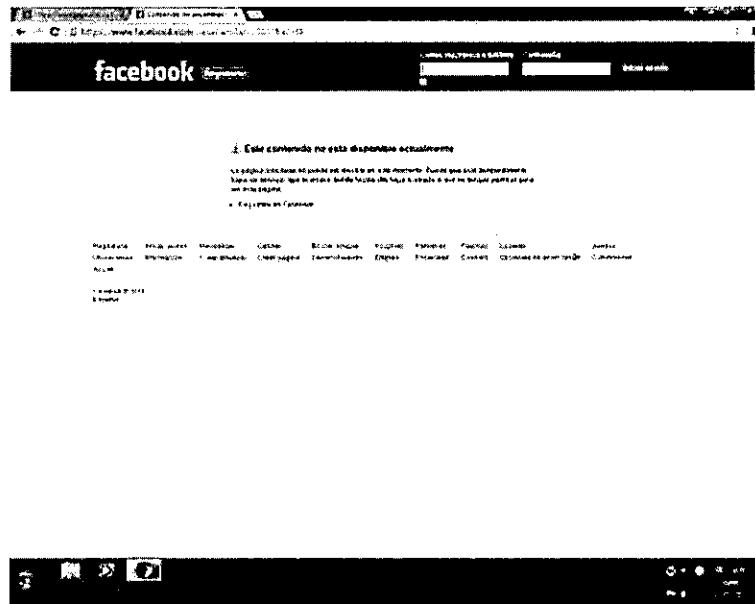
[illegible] Contenido no disponible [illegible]

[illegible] https://www.facebook.com/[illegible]

facebook Regístrate

Correo electrónico o teléfono Contraseña

Iniciar sesión

Este contenido no está disponible actualmente

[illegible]

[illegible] Facebook

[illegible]

Facebook © 2014
Español